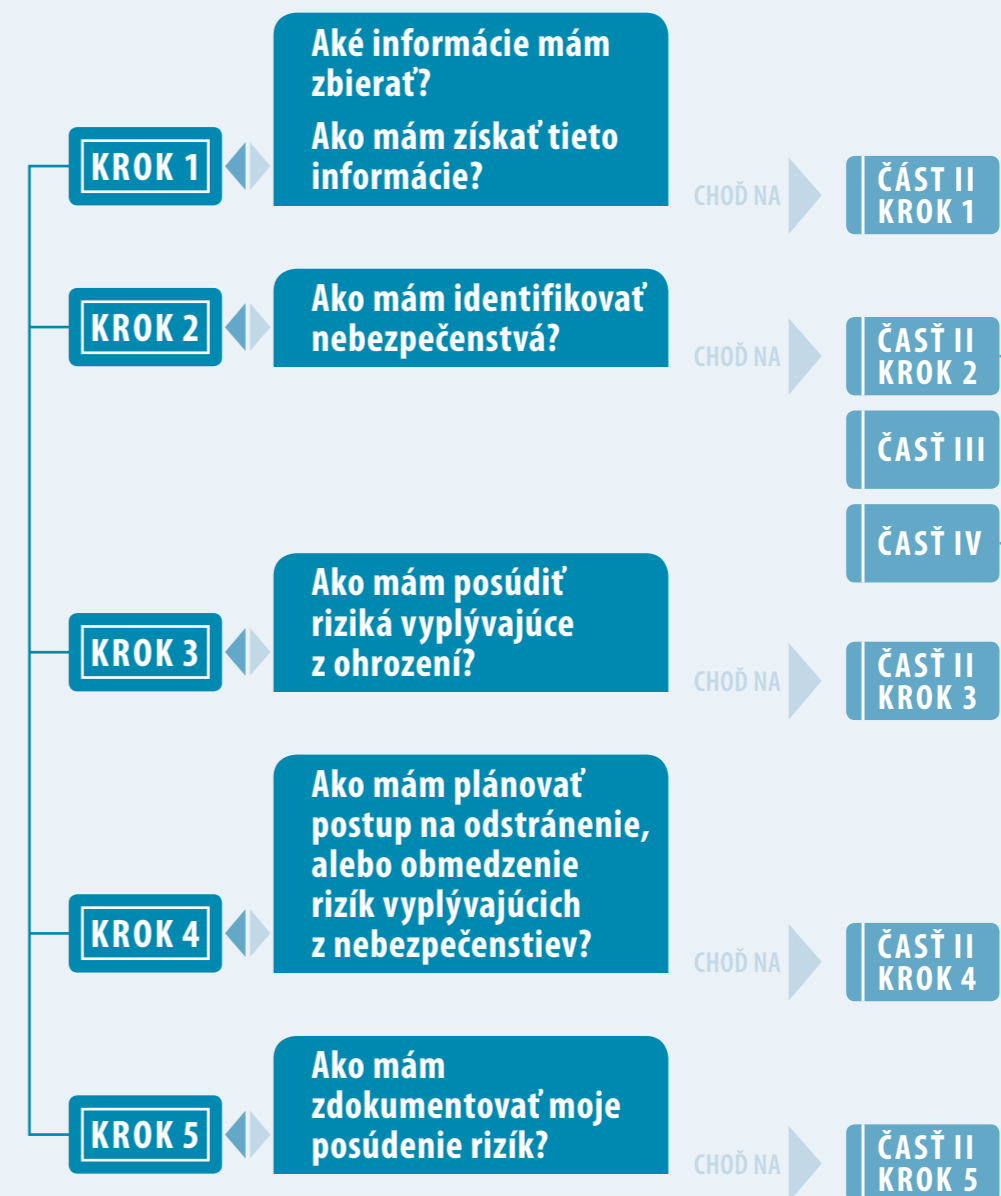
KROK 1

Aké informácie mám zbierať?

Ako mám získať tieto informácie?

CHOĎ NA

ČASŤ II KROK 1

KROK 2

Ako mám identifikovať nebezpečenstvá?

CHOĎ NA

ČASŤ II KROK 2

ČASŤ III

ČASŤ IV

KROK 3

Ako mám posúdiť riziká vyplývajúce z ohrození?

CHOĎ NA

ČASŤ II KROK 3

KROK 4

Ako mám plánovať postup na odstránenie, alebo obmedzenie rizík vyplývajúcich z nebezpečenstiev?

CHOĎ NA

ČASŤ II KROK 4

KROK 5

Ako mám zdokumentovať moje posúdenie rizík?

CHOĎ NA

ČASŤ II KROK 5